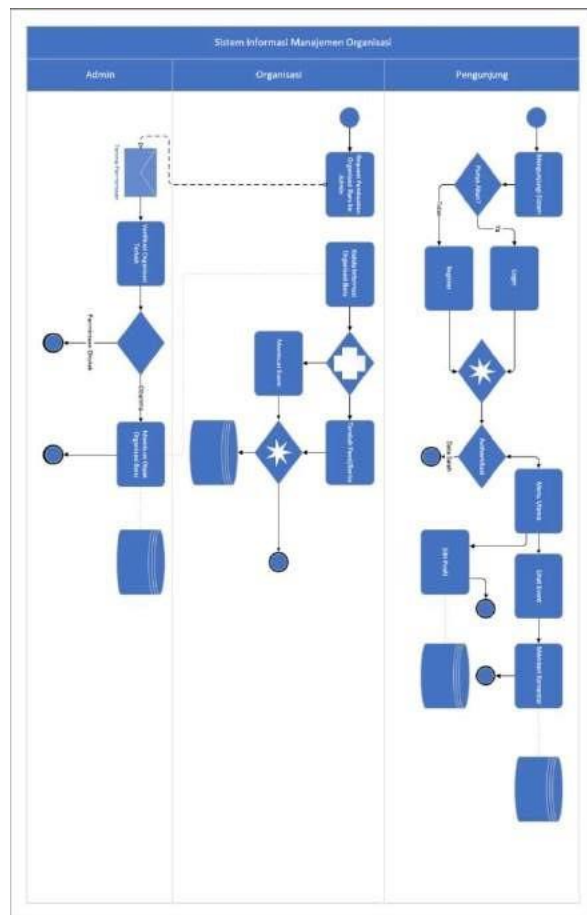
Sistem Informasi Manajemen Organisasi

Admin

Organisasi

Pengunjung

Surat Permohonan

Verifikasi Organisasi Terbaik

Permohonan Ditolak

Diterima

Membuat Akun Organisasi Baru

Request Pendaftaran Organisasi Baru ke Admin

Melihat Informasi Organisasi Baru

Membuat Event

Setelah Terverifikasi

Mengunjungi Sistem

Punya Akun?

Tidak

Ya

Register

Login

Autentikasi

Data Salah

Menu Utama

Edit Profil

Lihat Event

Memberi Komentar